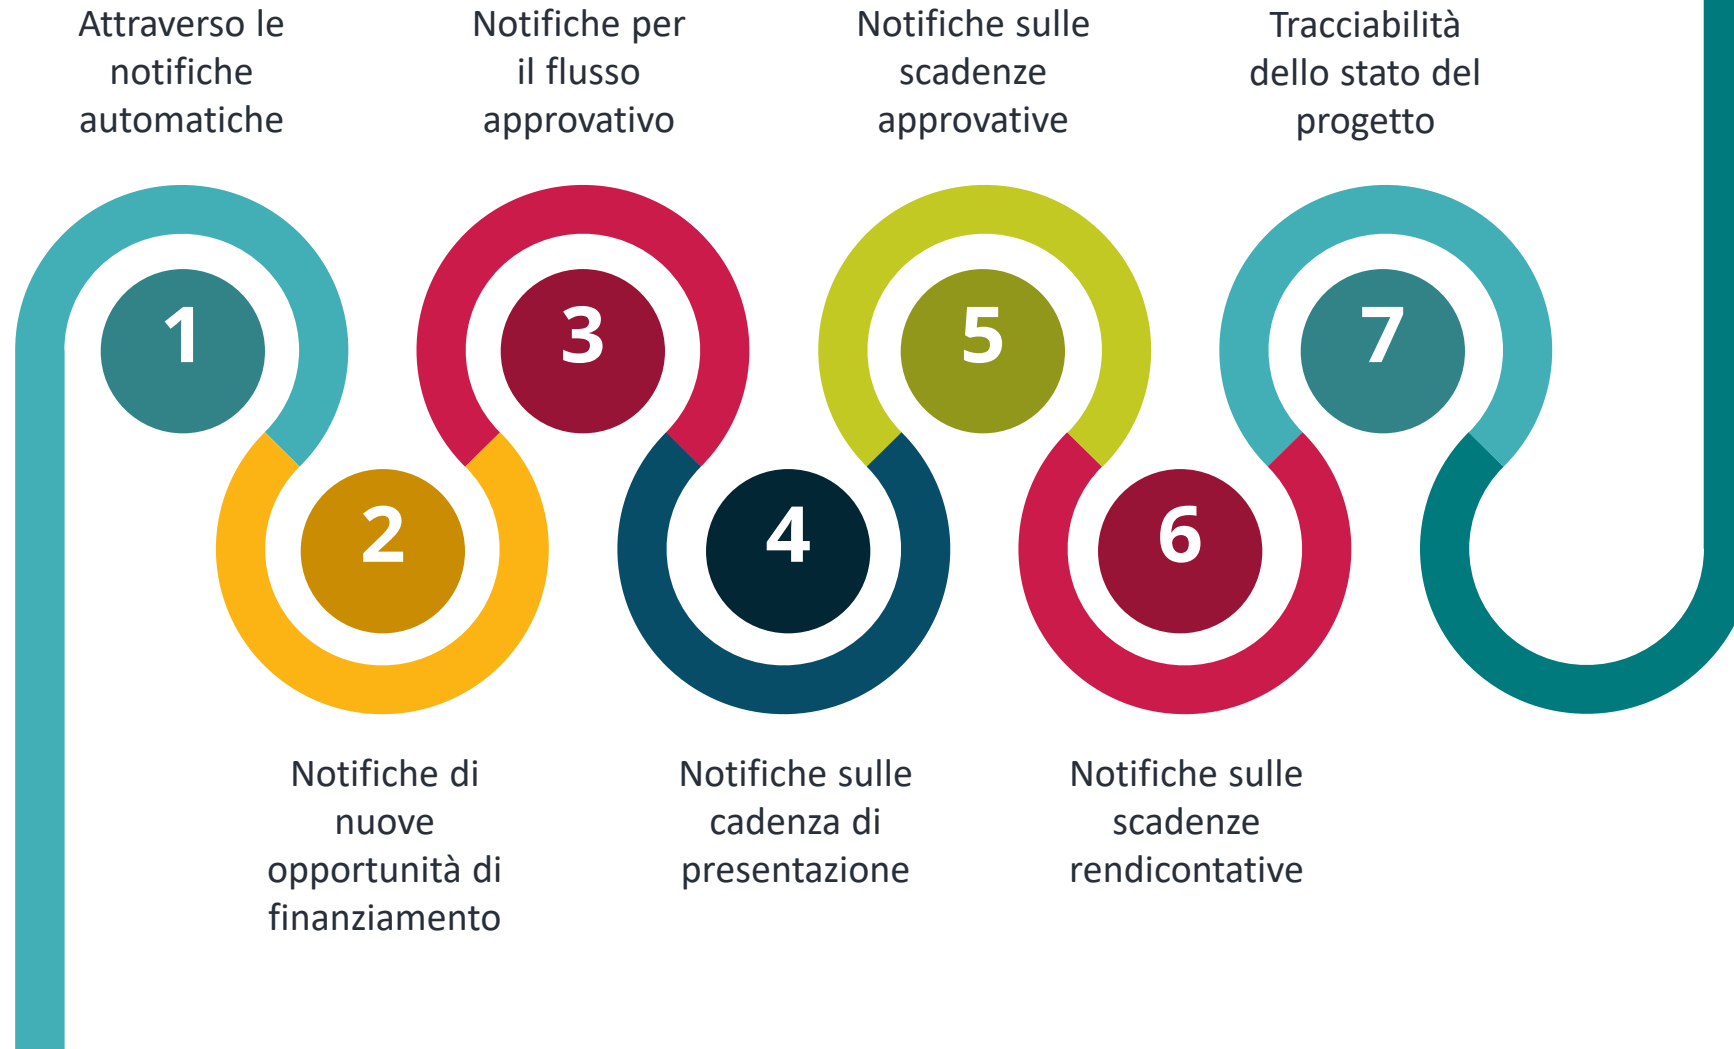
Attraverso le notifiche automatiche

1

Notifiche di nuove opportunità di finanziamento

2

Notifiche per il flusso approvativo

3

Notifiche sulle cadenza di presentazione

4

Notifiche sulle scadenze approvative

5

Notifiche sulle scadenze rendicontative

6

Tracciabilità dello stato del progetto

7